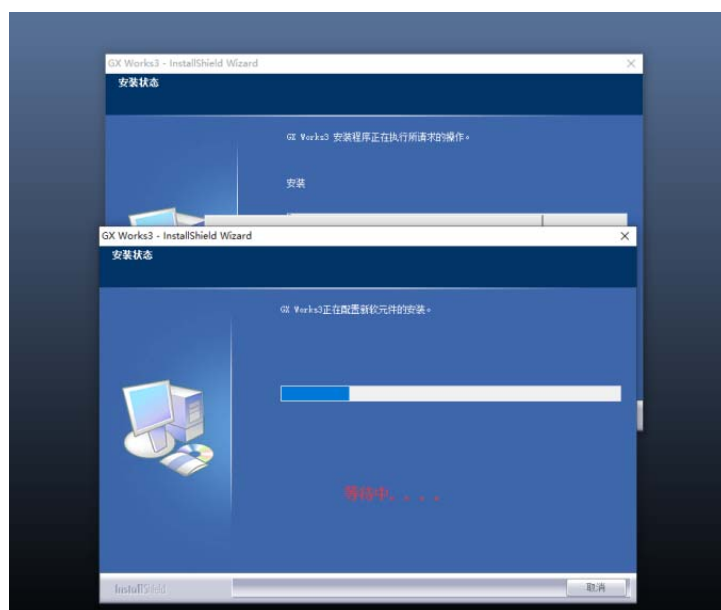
GX Works3 - InstallShield Wizard
安装状态

GX Works3 安装程序正在执行所请求的操作。

安装

GX Works3 - InstallShield Wizard
安装状态

GX Works3正在配置新软元件的安装。

等待中. . . .

InstallShield
取消